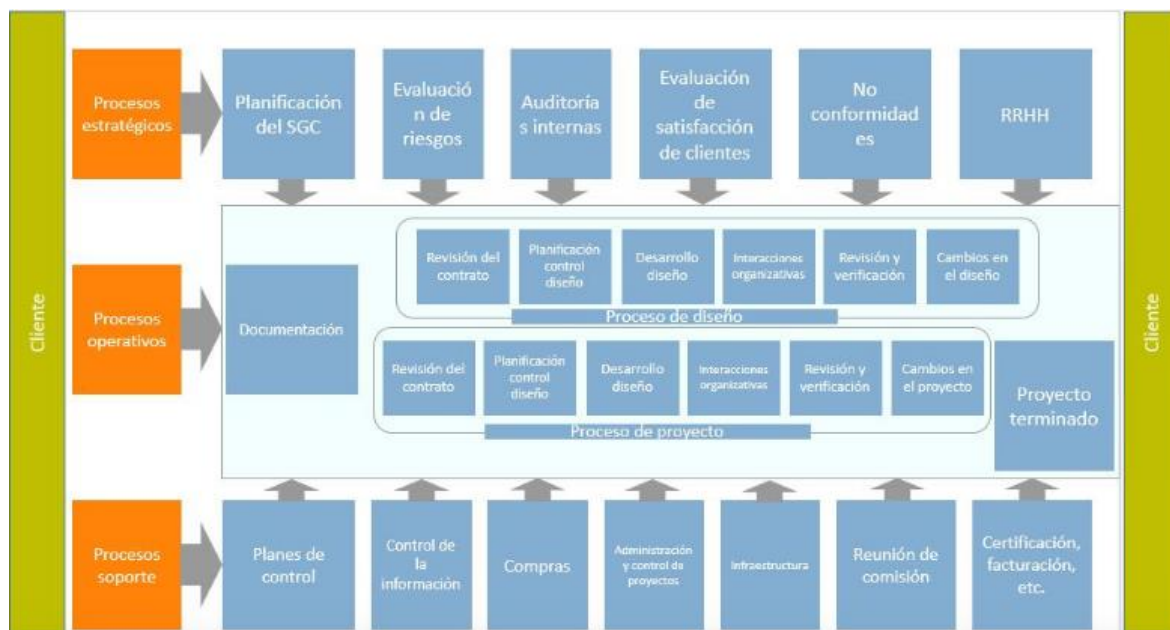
Cliente

Procesos estratégicos

Planificación del SGC

Evaluació n de riesgos

Auditoria s internas

Evaluación de satisfacción de clientes

No conformidad es

RRHH

Procesos operativos

Documentación

Revisión del contrato

Planificación control diseño

Desarrollo diseño

Interacciones organizativas

Revisión y verificación

Cambios en el diseño

Proceso de diseño

Revisión del contrato

Planificación control diseño

Desarrollo diseño

Interacciones organizativas

Revisión y verificación

Cambios en el proyecto

Proceso de proyecto

Proyecto terminado

Procesos soporte

Planes de control

Control de la información

Compras

Administración y control de proyectos

Infraestructura

Reunión de comisión

Certificación, facturación, etc.

Cliente